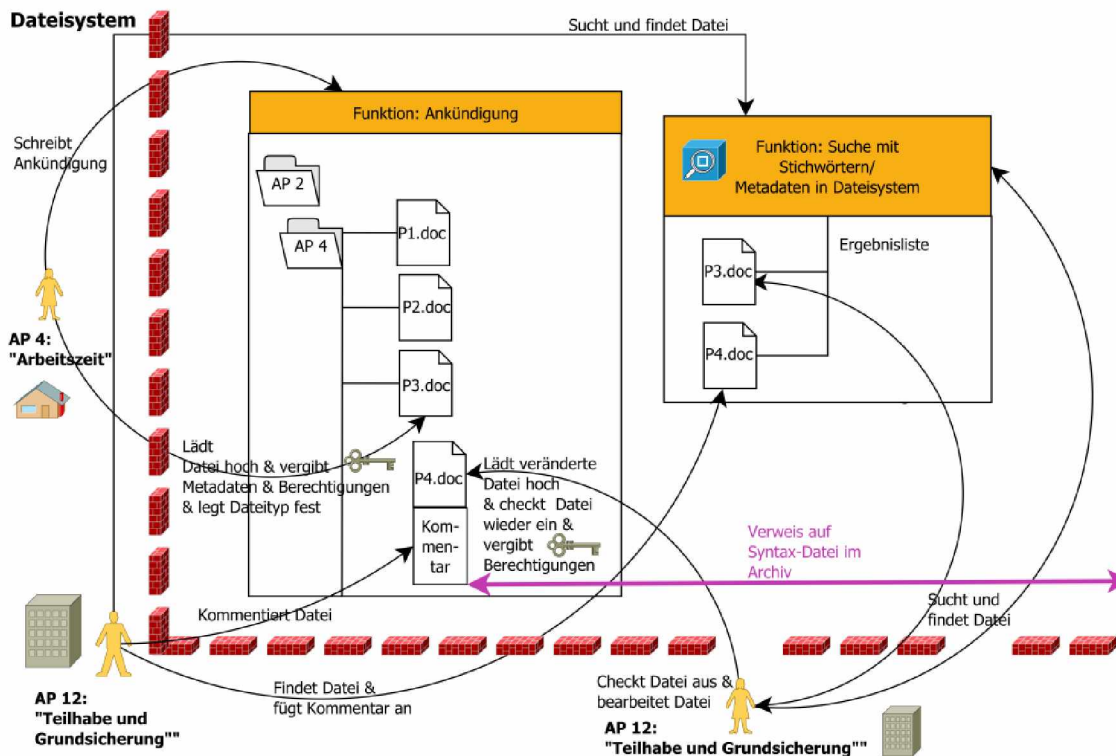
Dateisystem

Sucht und findet Datei

Funktion: Ankündigung

Funktion: Suche mit Stichwörtern/ Metadaten in Dateisystem

Schreibt Ankündigung

AP 2

AP 4

P1.doc

P2.doc

P3.doc

P4.doc

Kommentar

Ergebnisliste

P3.doc

P4.doc

AP 4: "Arbeitszeit"

Lädt Datei hoch & vergibt Metadaten & Berechtigungen & legt Dateityp fest

Lädt veränderte Datei hoch & checkt Datei wieder ein & vergibt Berechtigungen

Verweis auf Syntax-Datei im Archiv

Kommentiert Datei

Sucht und findet Datei

AP 12: "Teilhabe und Grundsicherung""

Findet Datei & fügt Kommentar an

Checkt Datei aus & bearbeitet Datei

AP 12: "Teilhabe und Grundsicherung""